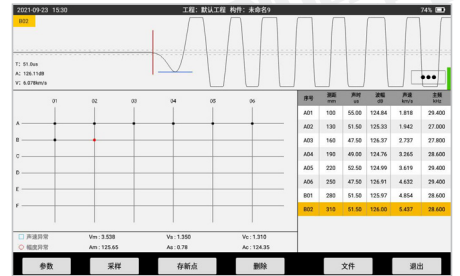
2021-09-23 15:30 工程：默认工程 构件：未命名9 74%

B02

T: 51.0us
A: 126.11dB
V: 6.078km/s

01 02 03 04 05 06

A
B
C
D
E
F

| 序号 | 测距 mm | 声时 us | 波幅 dB | 声速 km/s | 主频 kHz |
|---|---|---|---|---|---|
| A01 | 100 | 55.00 | 124.84 | 1.818 | 29.400 |
| A02 | 130 | 51.50 | 125.33 | 1.942 | 27.000 |
| A03 | 160 | 47.50 | 126.37 | 2.737 | 27.800 |
| A04 | 190 | 49.00 | 124.76 | 3.265 | 28.600 |
| A05 | 220 | 52.50 | 124.99 | 3.619 | 29.400 |
| A06 | 250 | 47.50 | 126.91 | 4.652 | 29.400 |
| B01 | 280 | 51.50 | 125.97 | 4.854 | 28.600 |
| B02 | 310 | 51.50 | 126.00 | 5.437 | 28.600 |

声速异常 Vm : 3.538 Vs : 1.350 Vc : 1.031
幅度异常 Am : 125.65 As : 0.78 Ac : 124.35

参数 采样 存新点 删除 文件 退出